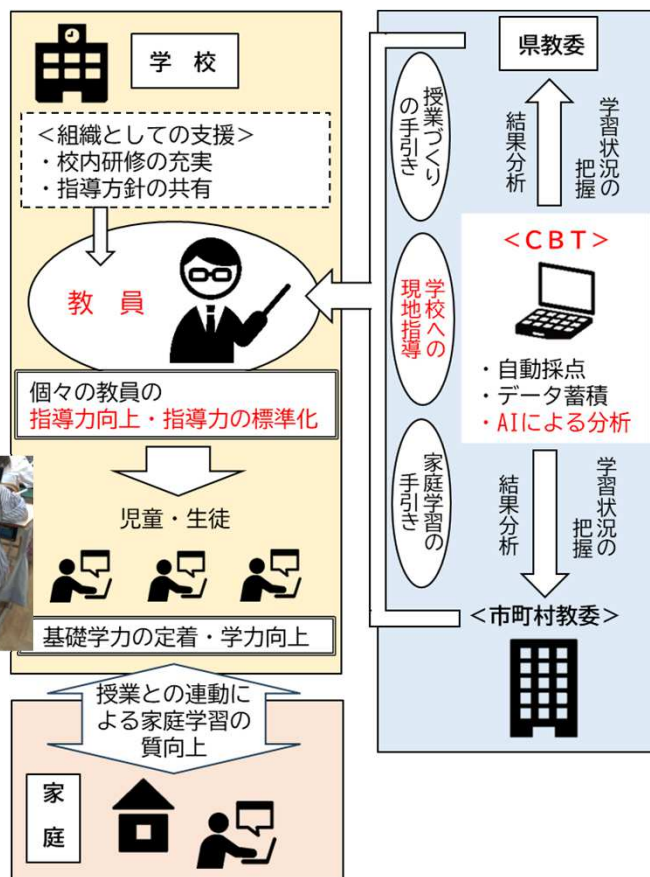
学　校

＜組織としての支援＞
・校内研修の充実
・指導方針の共有

教　員

個々の教員の
指導力向上・指導力の標準化

児童・生徒

基礎学力の定着・学力向上

授業との連動による家庭学習の質向上

家庭

県教委

授業づくりの手引き

結果分析

学習状況の把握

学校への現地指導

＜ＣＢＴ＞

・自動採点
・データ蓄積
・AIによる分析

家庭学習の手引き

結果分析

学習状況の把握

＜市町村教委＞